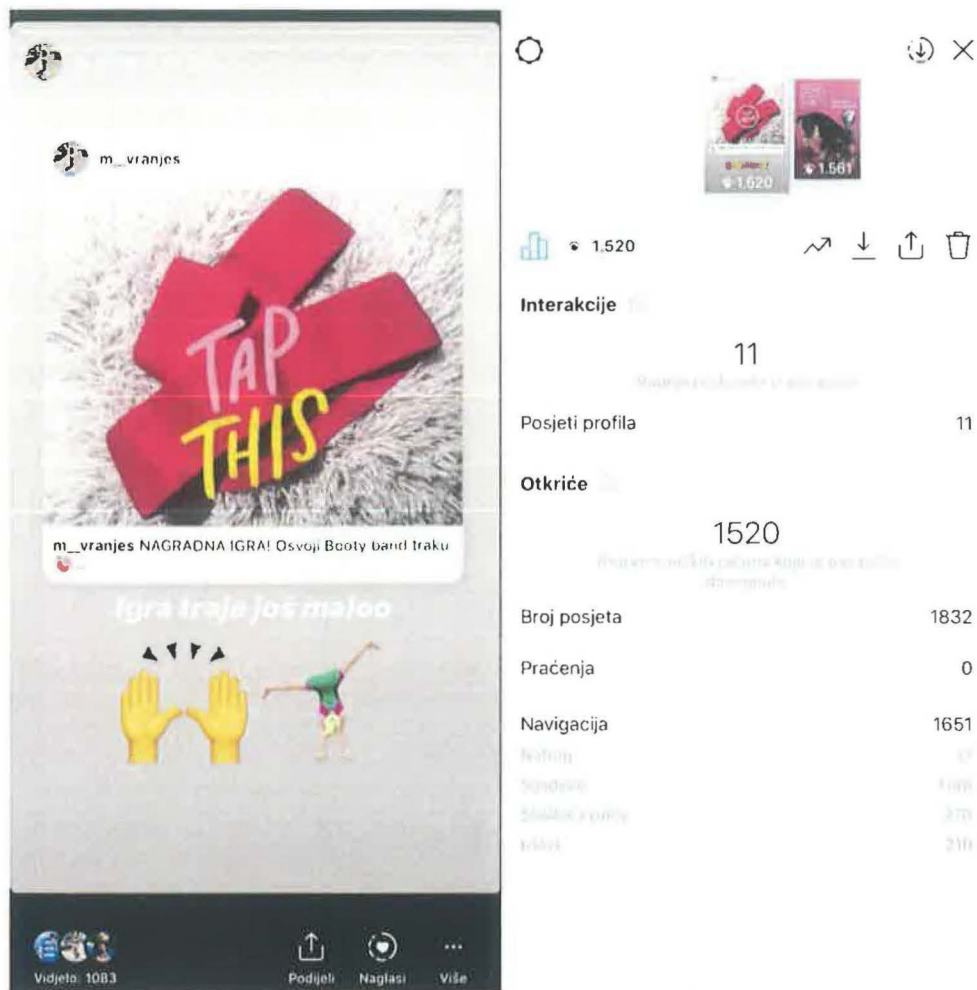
m__vranjes

TAP THIS

m__vranjes NAGRADNA IGRA! Osvoji Booty band traku

Igra traje još maloo

Vidjelo: 1083

Podijeli

Naglasi

Više

1.620

1.561

1.520

Interakcije

11

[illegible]

Posjeti profila 11

Otkriće

1520

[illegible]

Broj posjeta 1832

Praćenja 0

Navigacija 1651

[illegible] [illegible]

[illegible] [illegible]

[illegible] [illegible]

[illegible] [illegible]